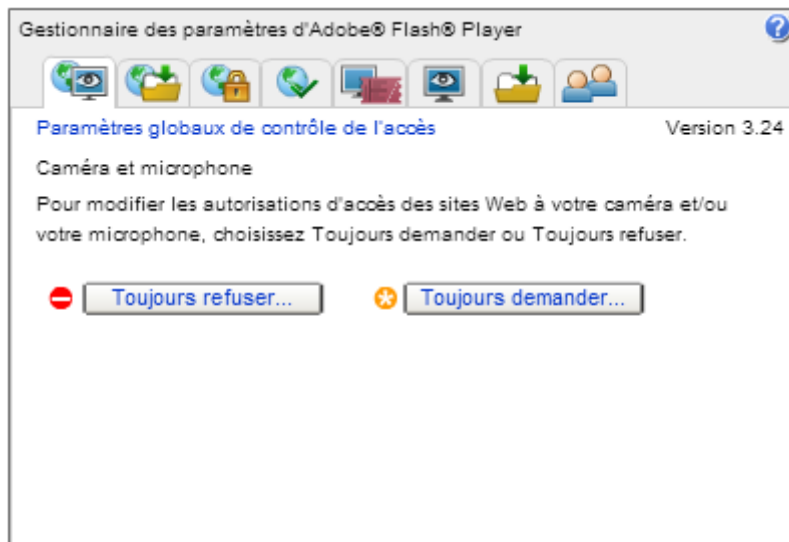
Gestionnaire des paramètres d'Adobe® Flash® Player

Paramètres globaux de contrôle de l'accès

Version 3.24

Caméra et microphone

Pour modifier les autorisations d'accès des sites Web à votre caméra et/ou votre microphone, choisissez Toujours demander ou Toujours refuser.

Toujours refuser...

Toujours demander...